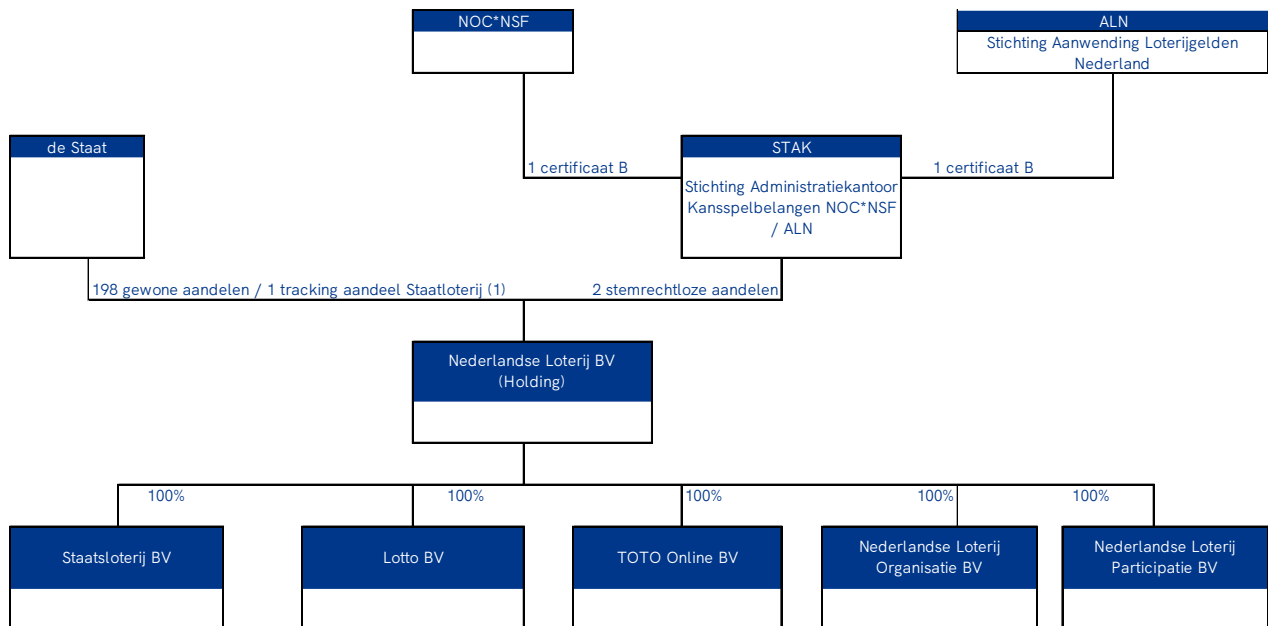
NOC*NSF

ALN
Stichting Aanwending Loterijgelden Nederland

de Staat

1 certificaat B

STAK
Stichting Administratiekantoor Kansspelbelangen NOC*NSF / ALN

1 certificaat B

198 gewone aandelen / 1 tracking aandeel Staatloterij (1)

2 stemrechtloze aandelen

Nederlandse Loterij BV (Holding)

100%

100%

100%

100%

100%

Staatsloterij BV

Lotto BV

TOTO Online BV

Nederlandse Loterij Organisatie BV

Nederlandse Loterij Participatie BV